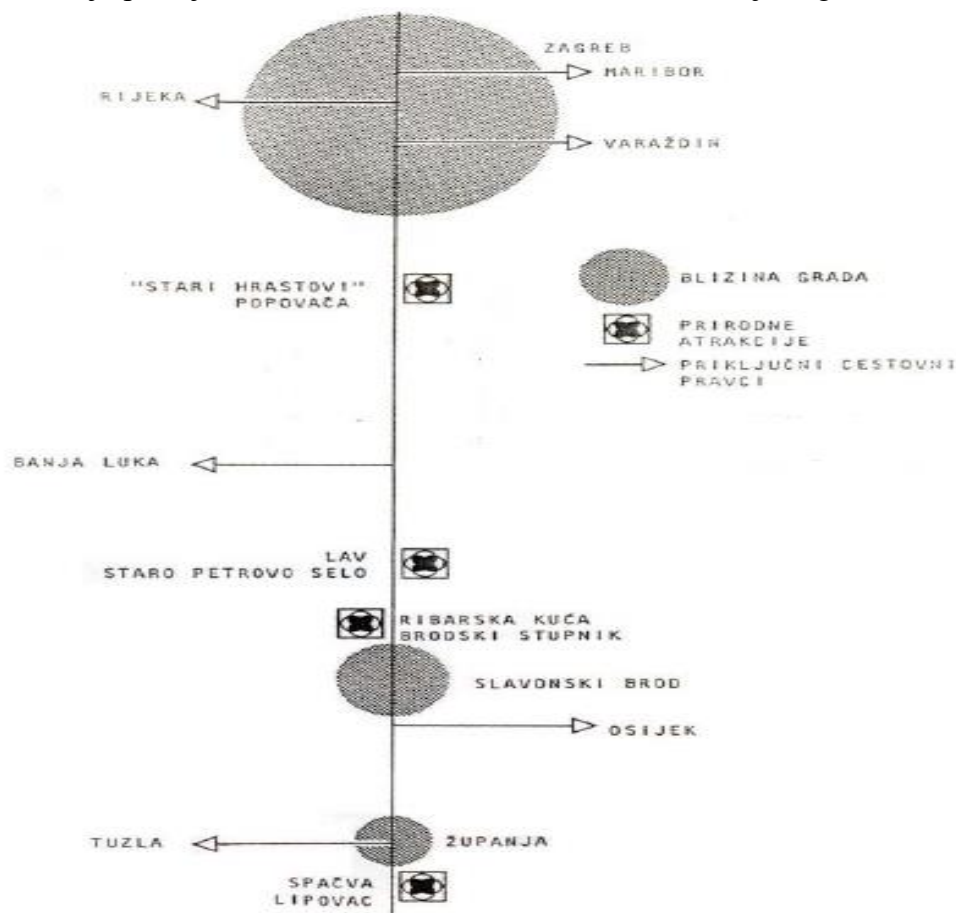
ZAGREB
MARIBOR
RIJEKA
VARAŽDIN

"STARI HRASTOVI"
POPOVAČA

BLIZINA GRADA

PRIRODNE ATRAKCIJE

PRIKLJUČNI CESTOVNI PRAVCI

BANJA LUKA

LAV
STARO PETROVO SELO

RIBARSKA KUĆA
BRODSKI STUPNIK

SLAVONSKI BROD

OSIJEK

TUZLA

ŽUPANJA

SPAČVA
LIPOVAC